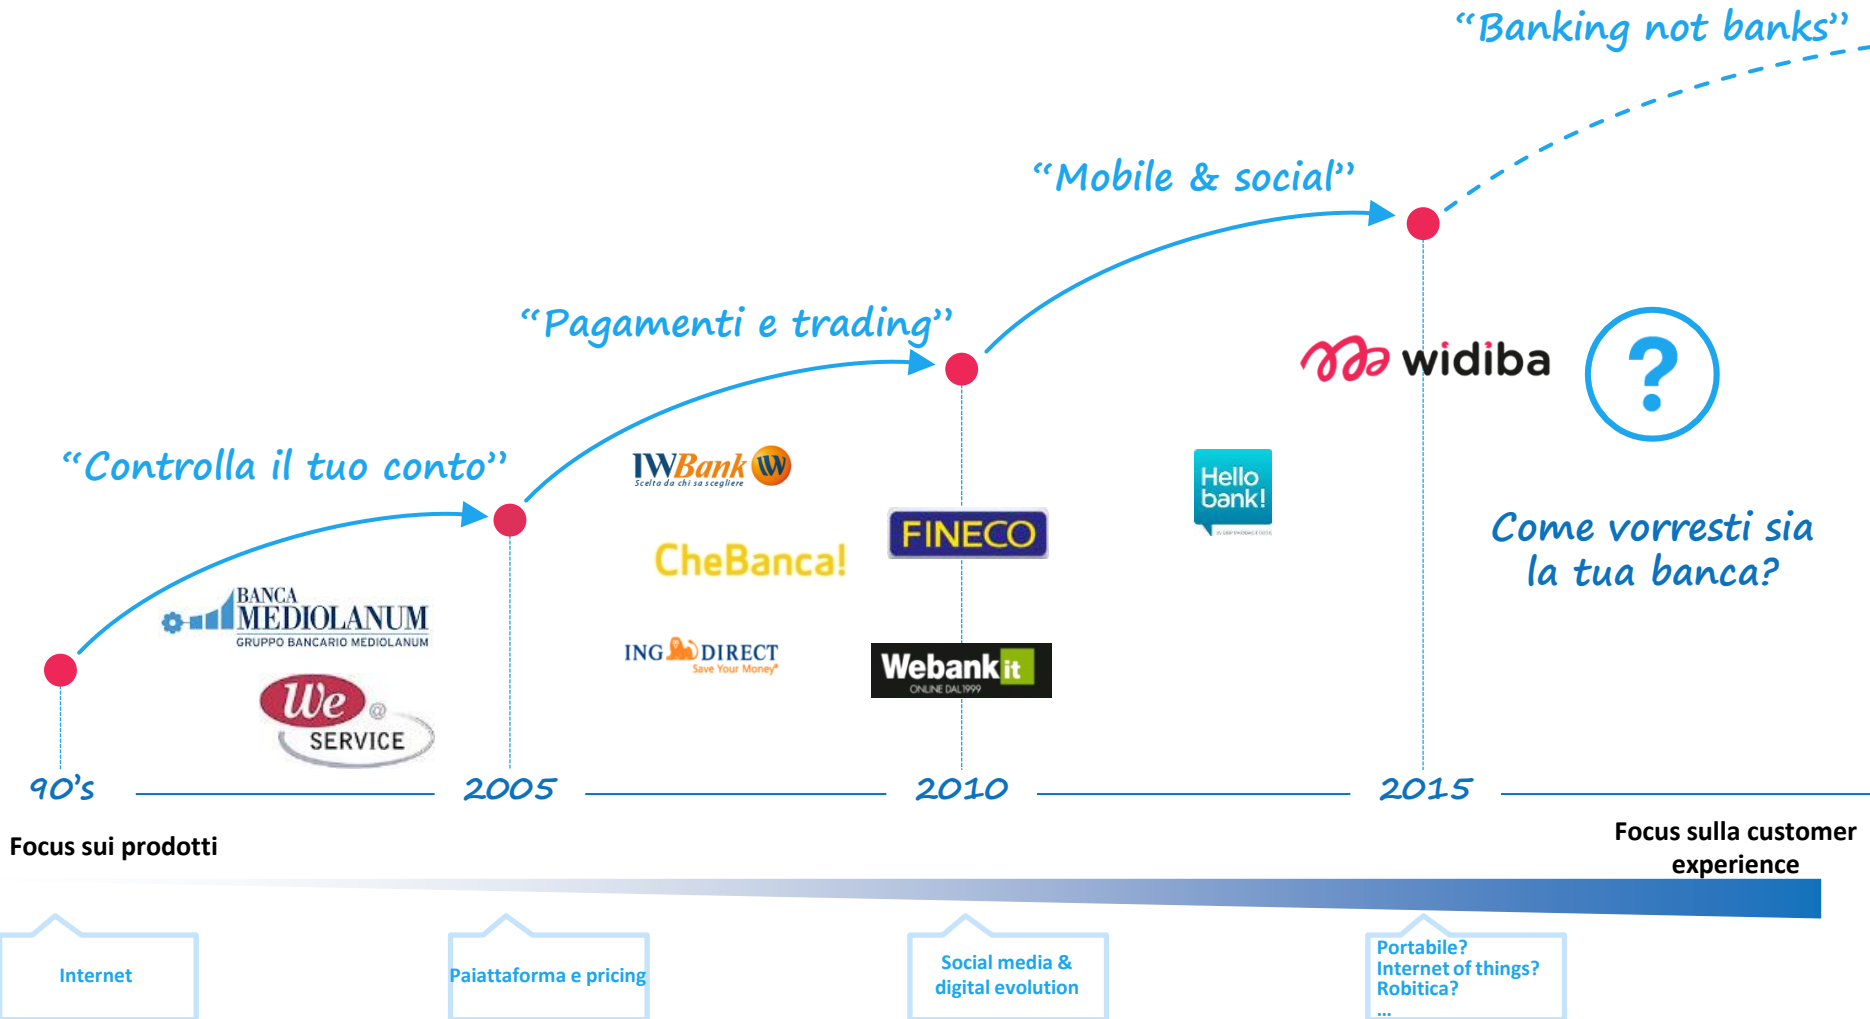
“Banking not banks”

“Mobile & social”

“Pagamenti e trading”

“Controlla il tuo conto”

widiba

?

Come vorresti sia la tua banca?

IWBank
Scelta da chi sa scegliere

CheBanca!

ING DIRECT
Save Your Money

FINECO

Webank it
ONLINE DAL 1999

Hello bank!

BANCA MEDIOLANUM
GRUPPO BANCARIO MEDIOLANUM

We @ SERVICE

90's

2005

2010

2015

Focus sui prodotti

Focus sulla customer experience

Internet

Paiattaforma e pricing

Social media & digital evolution

Portabile?
Internet of things?
Robitica?
...